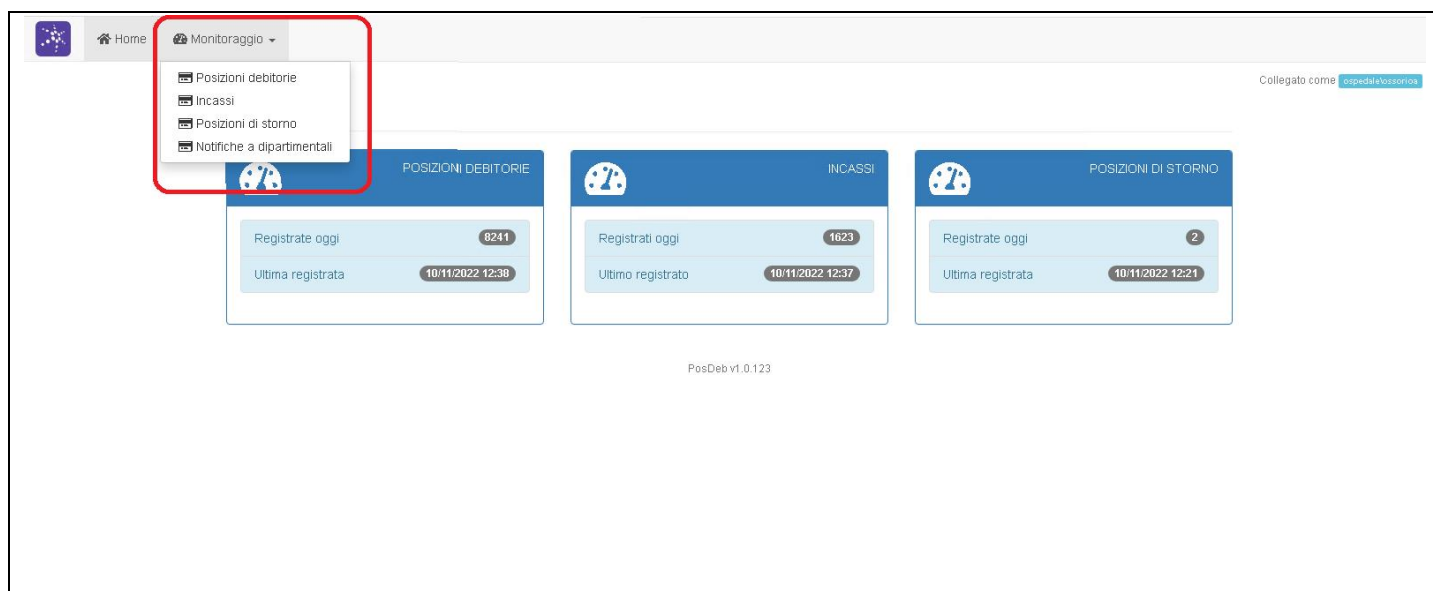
Home Monitoraggio

Posizioni debitorie
Incassi
Posizioni di storno
Notifiche a dipartimentali

Collegato come ospedale\ossorioa

POSIZIONI DEBITORIE

Registrate oggi 8241
Ultima registrata 10/11/2022 12:38

INCASSI

Registrati oggi 1623
Ultimo registrato 10/11/2022 12:37

POSIZIONI DI STORNO

Registrate oggi 2
Ultima registrata 10/11/2022 12:21

PosDeb v1.0.123